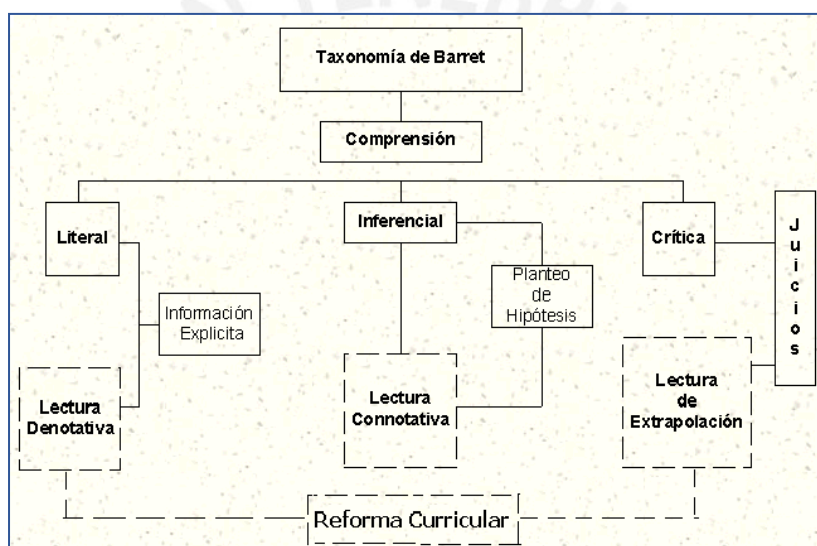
Taxonomía de Barret

Comprensión

Literal

Inferencial

Crítica

Juicios

Información Explicita

Planteo de Hipótesis

Lectura Denotativa

Lectura Connotativa

Lectura de Extrapolación

Reforma Curricular